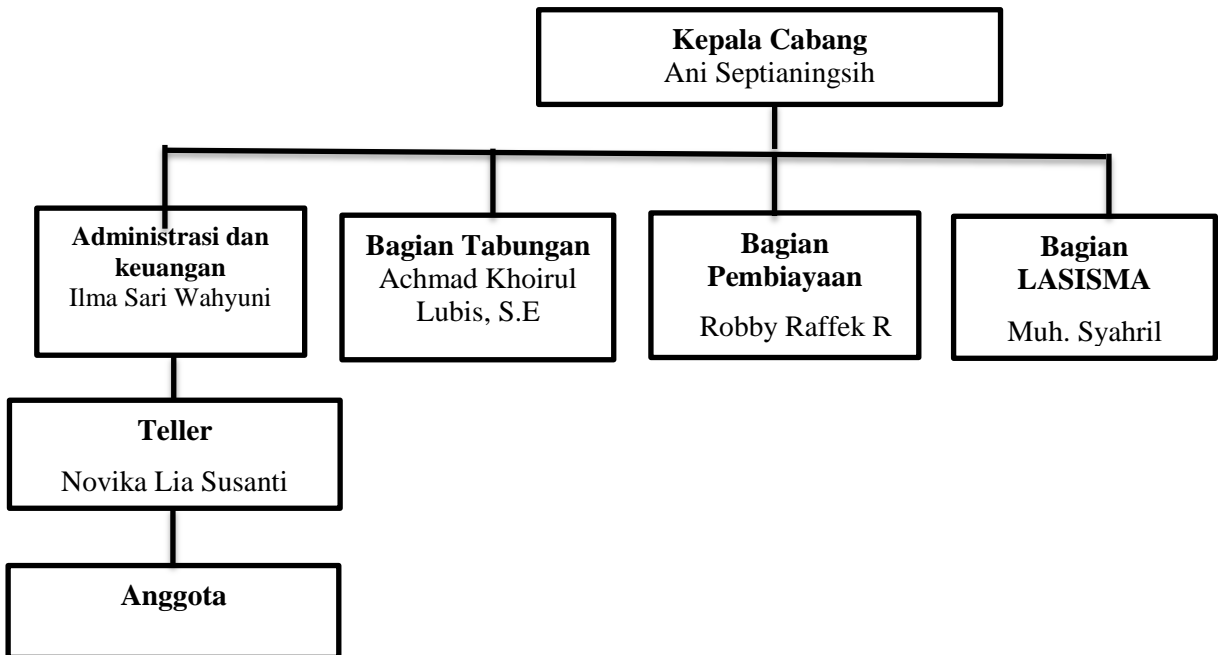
Kepala Cabang
Ani Septianingsih

Administrasi dan keuangan
Ilma Sari Wahyuni

Bagian Tabungan
Achmad Khoirul Lubis, S.E

Bagian Pembiayaan
Robby Raffek R

Bagian LASISMA
Muh. Syahril

Teller
Novika Lia Susanti

Anggota